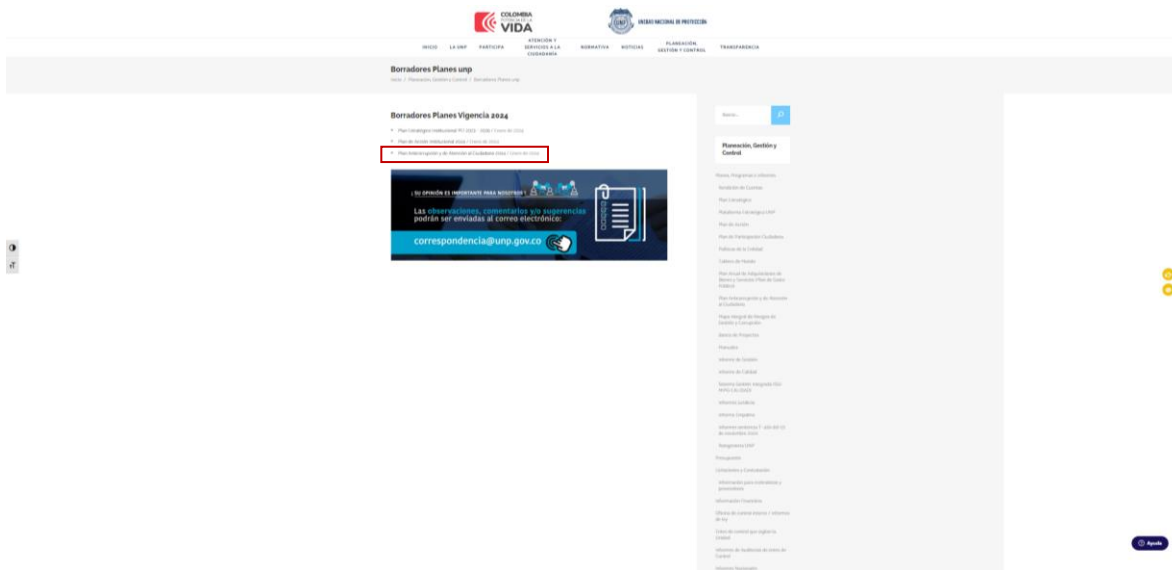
COLOMBIA POTENCIA DE LA VIDA

UNIDAD NACIONAL DE PROTECCIÓN

INICIO LA UNP PARTICIPA ATENCIÓN Y SERVICIOS A LA CIUDADANÍA NORMATIVA NOTICIAS PLANEACIÓN, GESTIÓN Y CONTROL TRANSPARENCIA

Borradores Planes unp

Inicio / Planeación, Gestión y Control / Borradores Planes unp

Borradores Planes Vigencia 2024

• Plan Estratégico Institucional PEI 2023 - 2026 / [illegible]
• Plan de Acción Institucional 2024 / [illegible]
• Plan Anticorrupción y de Atención al Ciudadano 2024 / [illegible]

¡ SU OPINIÓN ES IMPORTANTE PARA NOSOTROS !

Las observaciones, comentarios y/o sugerencias podrán ser enviadas al correo electrónico:

correspondencia@unp.gov.co

Buscar...

Planeación, Gestión y Control

Planes, Programas e Informes
Rendición de Cuentas
Plan Estratégico
Plataforma Estratégica UNP
Plan de Acción
Plan de Participación Ciudadana
Políticas de la Calidad
Cadena de Valor
Plan Anual de Adquisiciones de Bienes y Servicios / Plan de Gasto Público
Plan Anticorrupción y de Atención al Ciudadano
Mapa Integral de Riesgos de Gestión y Corrupción
Banco de Proyectos
Procesos
Informes de Gestión
Informes de Calidad
Informe Gestión Integrada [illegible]
Informes Jurídicos
Informes Empalme
Informes sentencia T - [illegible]
Organigrama UNP
Presupuesto
Contratación y Contratación
Información para contratistas y proveedores
Información Financiera
Oficina de control interno / informes de ley
Entes de control que vigilan la Entidad
Informes de Auditoría de entes de Control
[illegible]

Ayuda